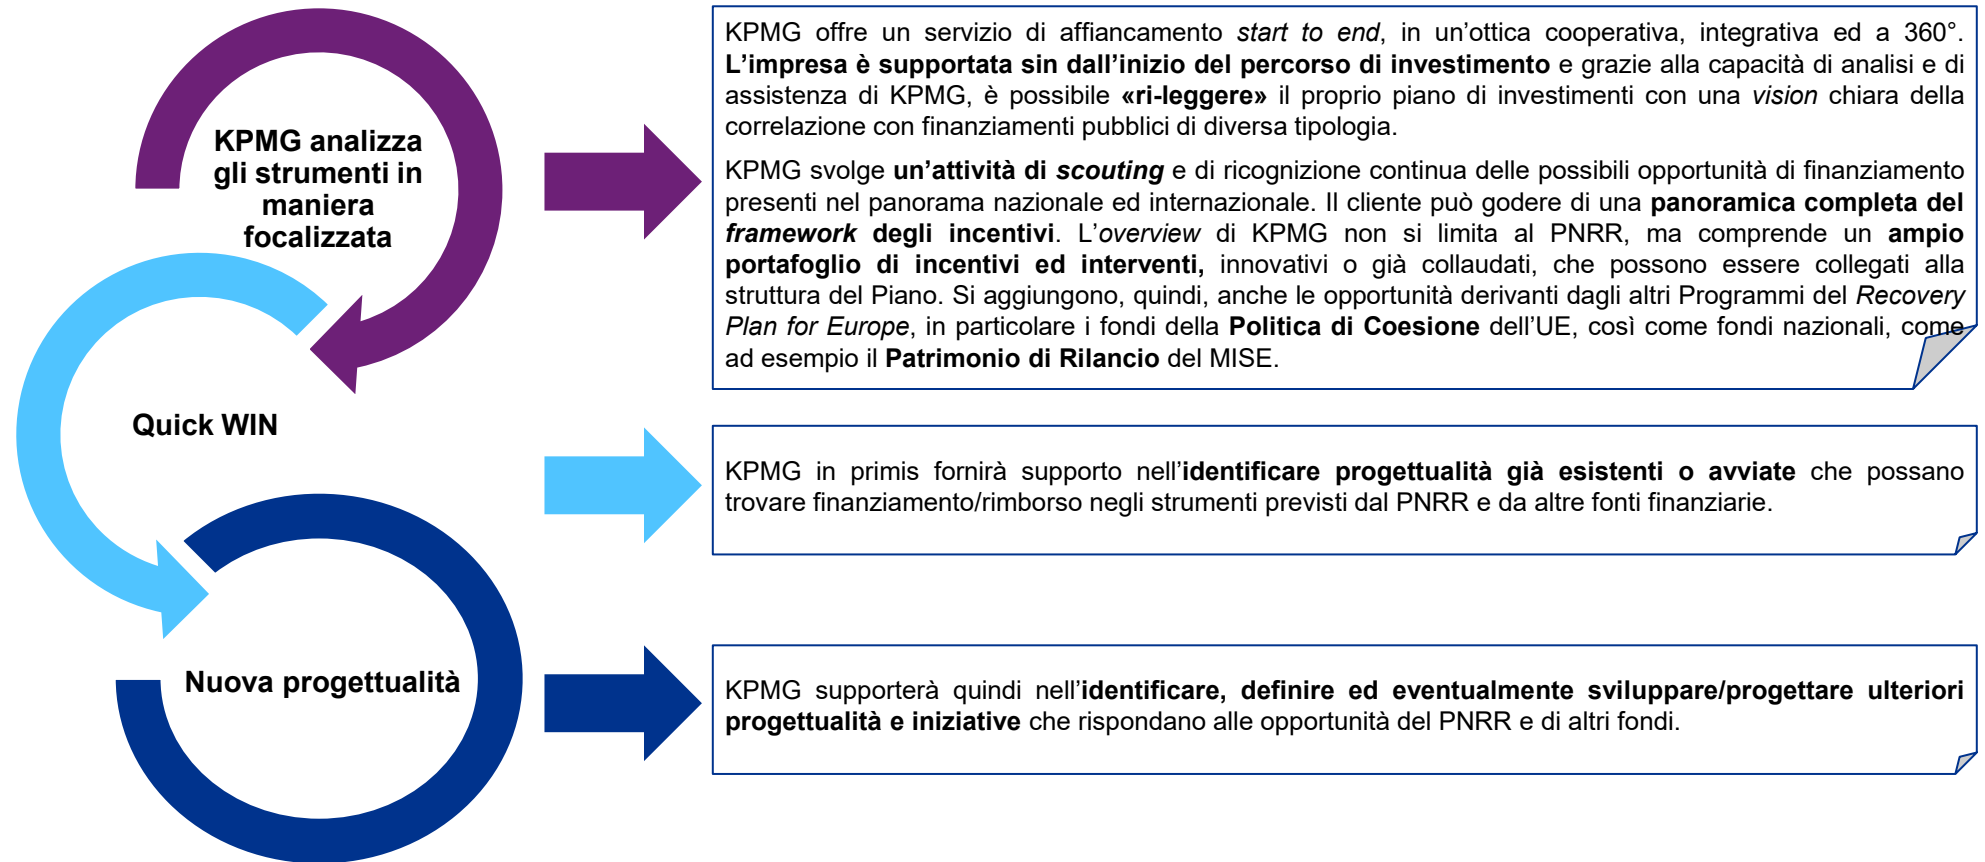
KPMG analizza gli strumenti in maniera focalizzata

Quick WIN

Nuova progettualità

KPMG offre un servizio di affiancamento *start to end*, in un'ottica cooperativa, integrativa ed a 360°. **L'impresa è supportata sin dall'inizio del percorso di investimento** e grazie alla capacità di analisi e di assistenza di KPMG, è possibile **«ri-leggere»** il proprio piano di investimenti con una *vision* chiara della correlazione con finanziamenti pubblici di diversa tipologia.

KPMG svolge **un'attività di *scouting*** e di ricognizione continua delle possibili opportunità di finanziamento presenti nel panorama nazionale ed internazionale. Il cliente può godere di una **panoramica completa del *framework* degli incentivi**. L'*overview* di KPMG non si limita al PNRR, ma comprende un **ampio portafoglio di incentivi ed interventi,** innovativi o già collaudati, che possono essere collegati alla struttura del Piano. Si aggiungono, quindi, anche le opportunità derivanti dagli altri Programmi del *Recovery Plan for Europe*, in particolare i fondi della **Politica di Coesione** dell'UE, così come fondi nazionali, come ad esempio il **Patrimonio di Rilancio** del MISE.

KPMG in primis fornirà supporto nell'**identificare progettualità già esistenti o avviate** che possano trovare finanziamento/rimborso negli strumenti previsti dal PNRR e da altre fonti finanziarie.

KPMG supporterà quindi nell'**identificare, definire ed eventualmente sviluppare/progettare ulteriori progettualità e iniziative** che rispondano alle opportunità del PNRR e di altri fondi.